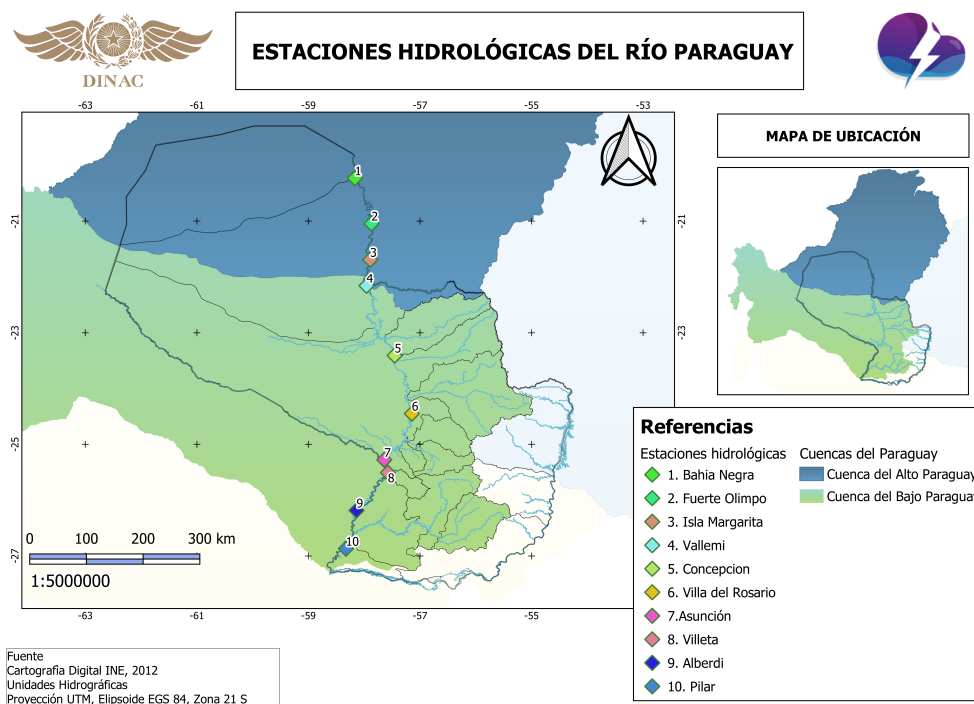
DINAC

ESTACIONES HIDROLÓGICAS DEL RÍO PARAGUAY

-63 -61 -59 -57 -55 -53

-21 -23 -25 -27

-21 -23

1
2
3
4
5
6
7
8
9
10

0 100 200 300 km

1:5000000

-63 -61 -59 -57 -55

MAPA DE UBICACIÓN

Referencias

Estaciones hidrológicas
1. Bahia Negra
2. Fuerte Olimpo
3. Isla Margarita
4. Vallemi
5. Concepcion
6. Villa del Rosario
7.Asunción
8. Villeta
9. Alberdi
10. Pilar

Cuencas del Paraguay
Cuenca del Alto Paraguay
Cuenca del Bajo Paragua

Fuente
Cartografia Digital INE, 2012
Unidades Hidrográficas
Proyección UTM, Elipsoide EGS 84, Zona 21 S